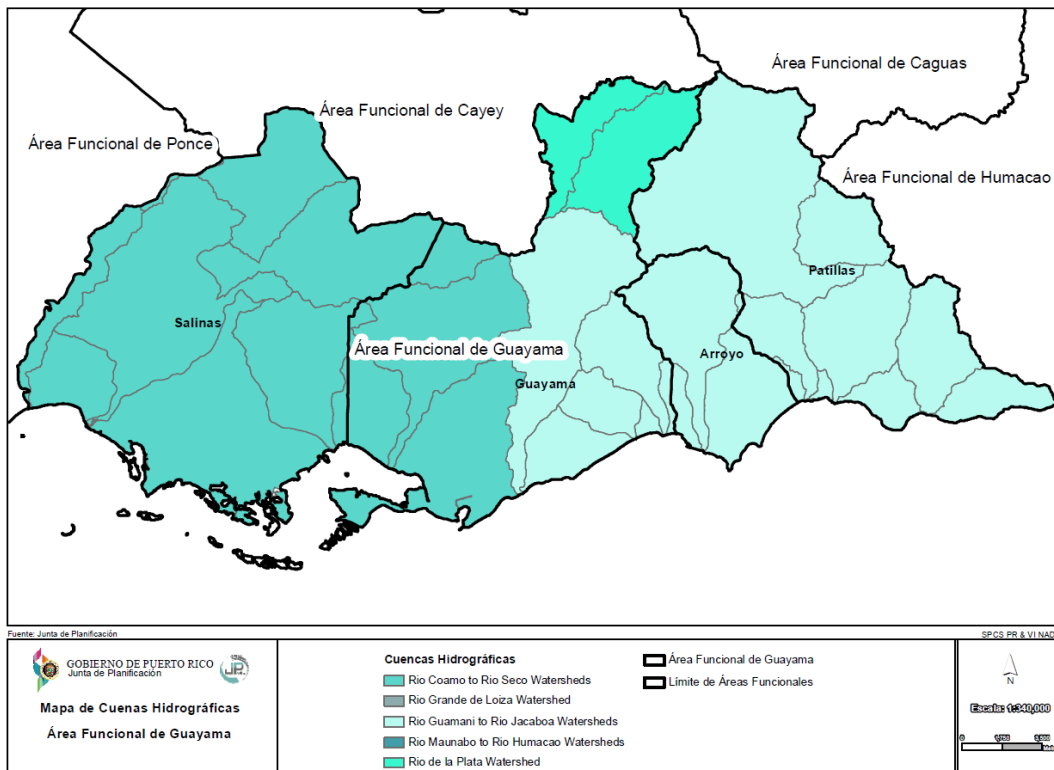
Área Funcional de Caguas

Área Funcional de Cayey

Área Funcional de Ponce

Área Funcional de Humacao

Patillas

Salinas

Área Funcional de Guayama

Guayama

Arroyo

Fuente: Junta de Planificación

SPCS PR & VI NAD

GOBIERNO DE PUERTO RICO
Junta de Planificación

JP

Mapa de Cuenas Hidrográficas

Área Funcional de Guayama

Cuencas Hidrográficas

Rio Coamo to Rio Seco Watersheds

Rio Grande de Loiza Watershed

Rio Guamani to Rio Jacaboa Watersheds

Rio Maunabo to Rio Humacao Watersheds

Rio de la Plata Watershed

Área Funcional de Guayama

Límite de Áreas Funcionales

N

Escala: 1:340,000

0 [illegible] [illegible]